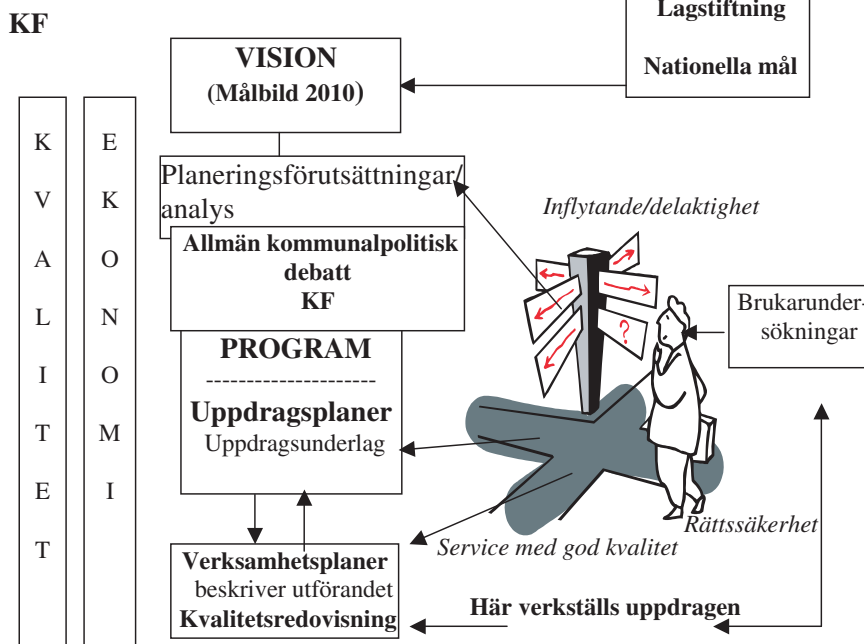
KF

Lagstiftning

Nationella mål

VISION
(Målbild 2010)

K V A L I T E T

E K O N O M I

Planeringsförutsättningar/ analys

Inflytande/delaktighet

Allmän kommunalpolitisk debatt
KF

Brukarundersökningar

PROGRAM
---------------------
Uppdragsplaner
Uppdragsunderlag

Rättssäkerhet

Service med god kvalitet

Verksamhetsplaner
beskriver utförandet
Kvalitetsredovisning

Här verkställs uppdragen